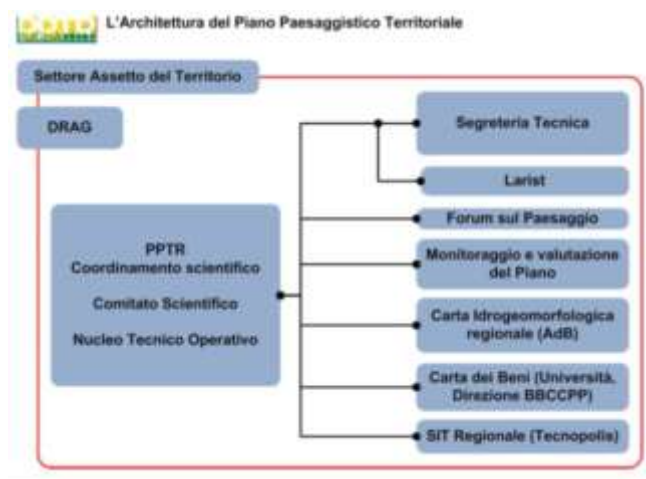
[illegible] L'Architettura del Piano Paesaggistico Territoriale

Settore Assetto del Territorio

DRAG

PPTR
Coordinamento scientifico

Comitato Scientifico

Nucleo Tecnico Operativo

Segreteria Tecnica

Larist

Forum sul Paesaggio

Monitoraggio e valutazione del Piano

Carta Idrogeomorfologica regionale (AdB)

Carta dei Beni (Università, Direzione BBCCPP)

SIT Regionale (Tecnopolis)